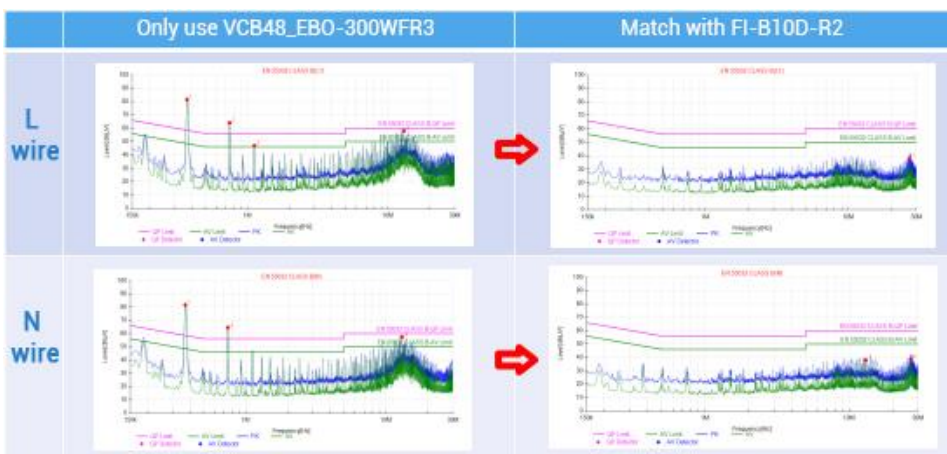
| | Only use VCB48_EBO-300WFR3 | | Match with FI-B10D-R2 |
|---|---|---|---|
| L wire | EN 55032 CLASS B(L) | | EN 55032 CLASS B(L) |
| N wire | EN 55032 CLASS B(N) | | EN 55032 CLASS B(N) |

100
90
80
70
60
50
40
30
20
10
0
Level[dBµV]
EN 55032 CLASS B QP Limit
EN 55032 CLASS B AV Limit
150k
1M
10M
30M
Frequency[Hz]
QP Limit
AV Limit
PK
AV
QP Detector
AV Detector